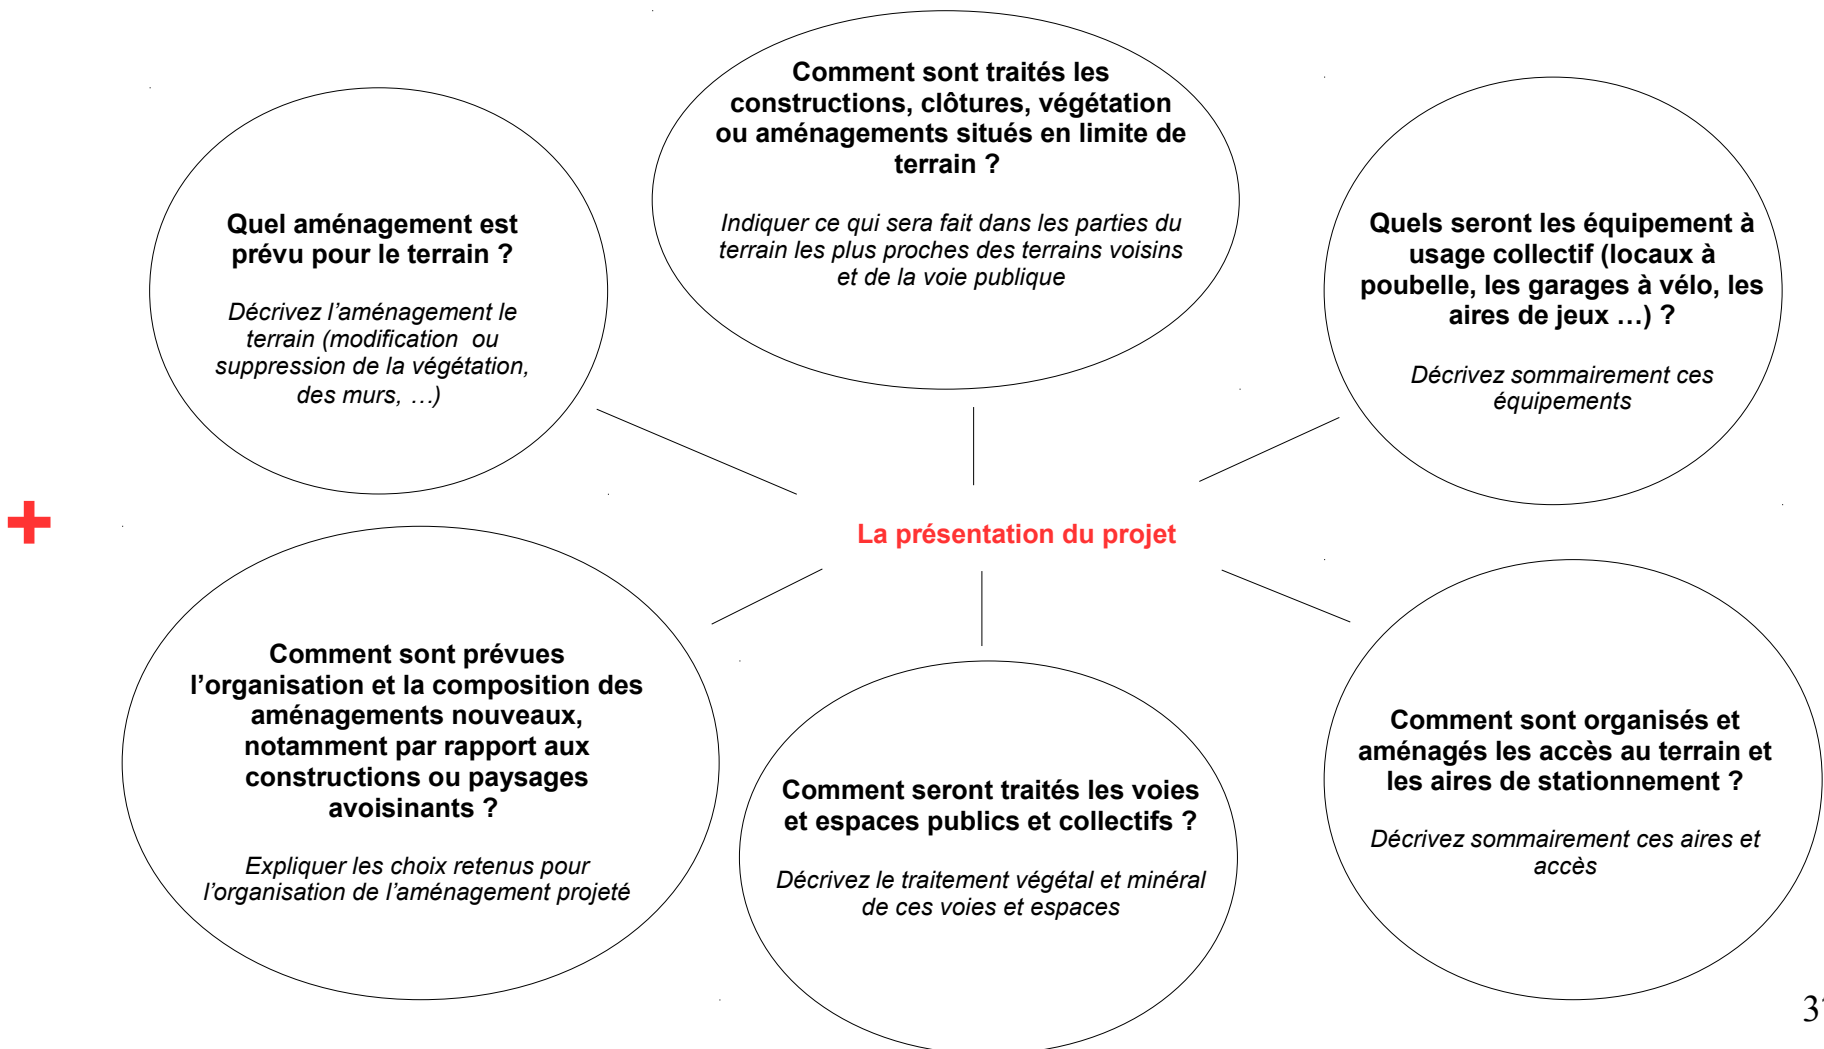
Comment sont traités les constructions, clôtures, végétation ou aménagements situés en limite de terrain ?

Indiquer ce qui sera fait dans les parties du terrain les plus proches des terrains voisins et de la voie publique

Quel aménagement est prévu pour le terrain ?

Décrivez l'aménagement le terrain (modification ou suppression de la végétation, des murs, …)

Quels seront les équipement à usage collectif (locaux à poubelle, les garages à vélo, les aires de jeux …) ?

Décrivez sommairement ces équipements

La présentation du projet

Comment sont prévues l'organisation et la composition des aménagements nouveaux, notamment par rapport aux constructions ou paysages avoisinants ?

Expliquer les choix retenus pour l'organisation de l'aménagement projeté

Comment seront traités les voies et espaces publics et collectifs ?

Décrivez le traitement végétal et minéral de ces voies et espaces

Comment sont organisés et aménagés les accès au terrain et les aires de stationnement ?

Décrivez sommairement ces aires et accès

3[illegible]